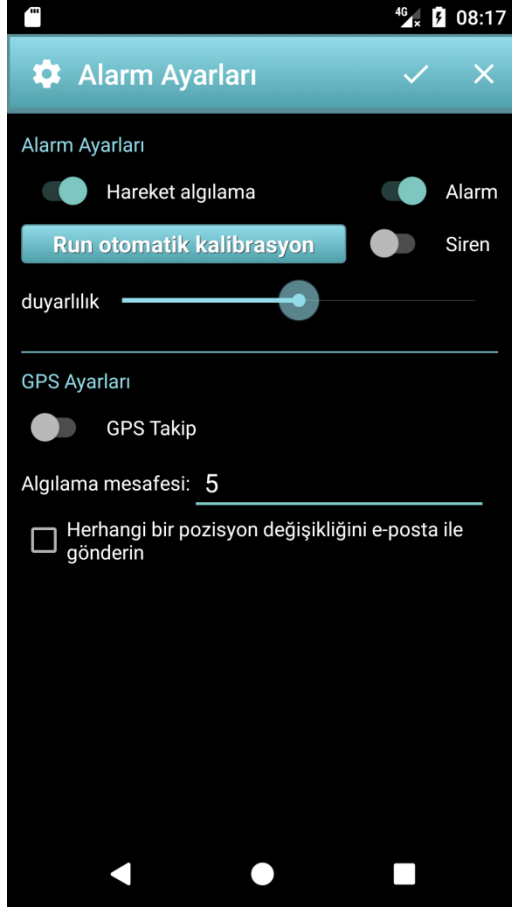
4G 08:17

Alarm Ayarları

Alarm Ayarları

Hareket algılama

Alarm

Run otomatik kalibrasyon

Siren

duyarlılık

GPS Ayarları

GPS Takip

Algılama mesafesi: 5

Herhangi bir pozisyon değişikliğini e-posta ile gönderin